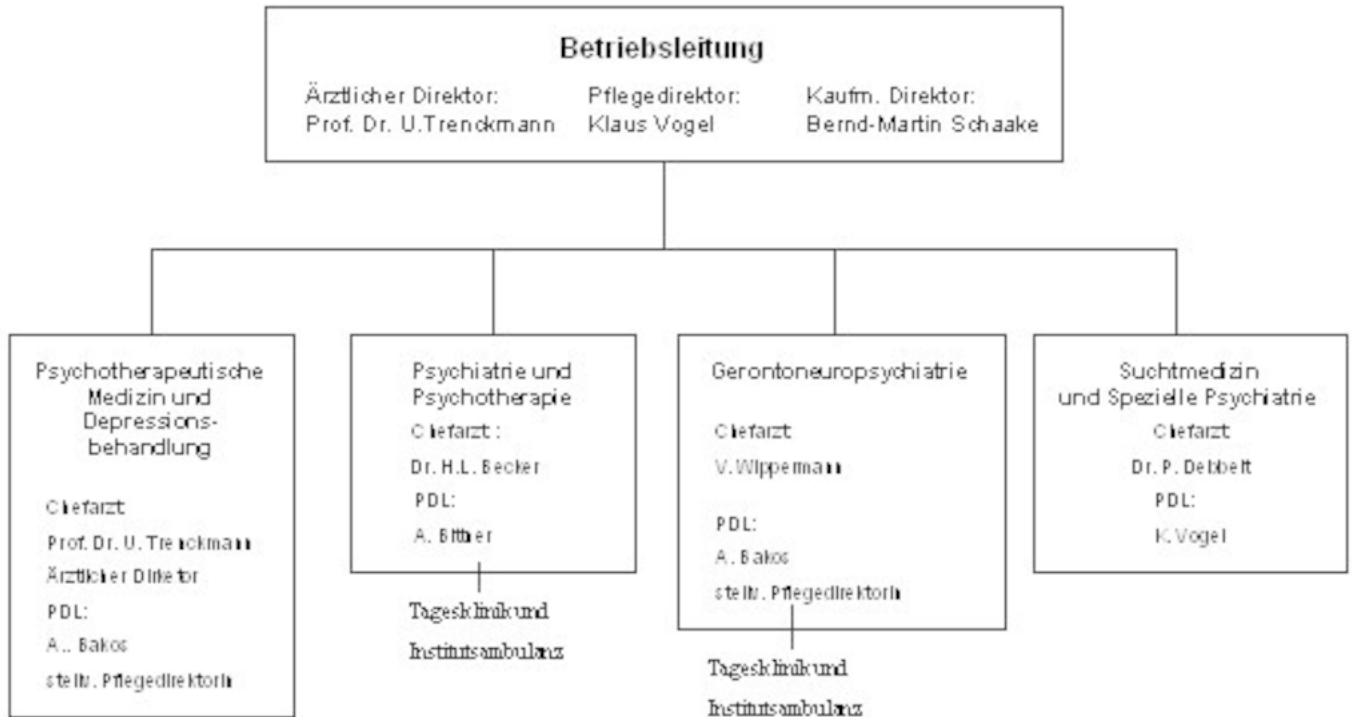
Betriebsleitung

Ärztlicher Direktor: Prof. Dr. U.Trenckmann

Pflegedirektor: Klaus Vogel

Kaufm. Direktor: Bernd-Martin Schaake

Psychotherapeutische Medizin und Depressionsbehandlung

Chefarzt:

Prof. Dr. U. Trenckmann

Ärztlicher Direktor

PDL:

A.. Bakos

stellv. Pflegedirektorin

Psychiatrie und Psychotherapie

Chefarzt :

Dr. H.L. Becker

PDL:

A. Bittner

Tagesklinik und Institutsambulanz

Gerontoneuropsychiatrie

Chefarzt:

V. Wippermann

PDL:

A. Bakos

stellv. Pflegedirektorin

Tagesklinik und Institutsambulanz

Suchtmedizin und Spezielle Psychiatrie

Chefarzt:

Dr. P. Debbelt

PDL:

K. Vogel